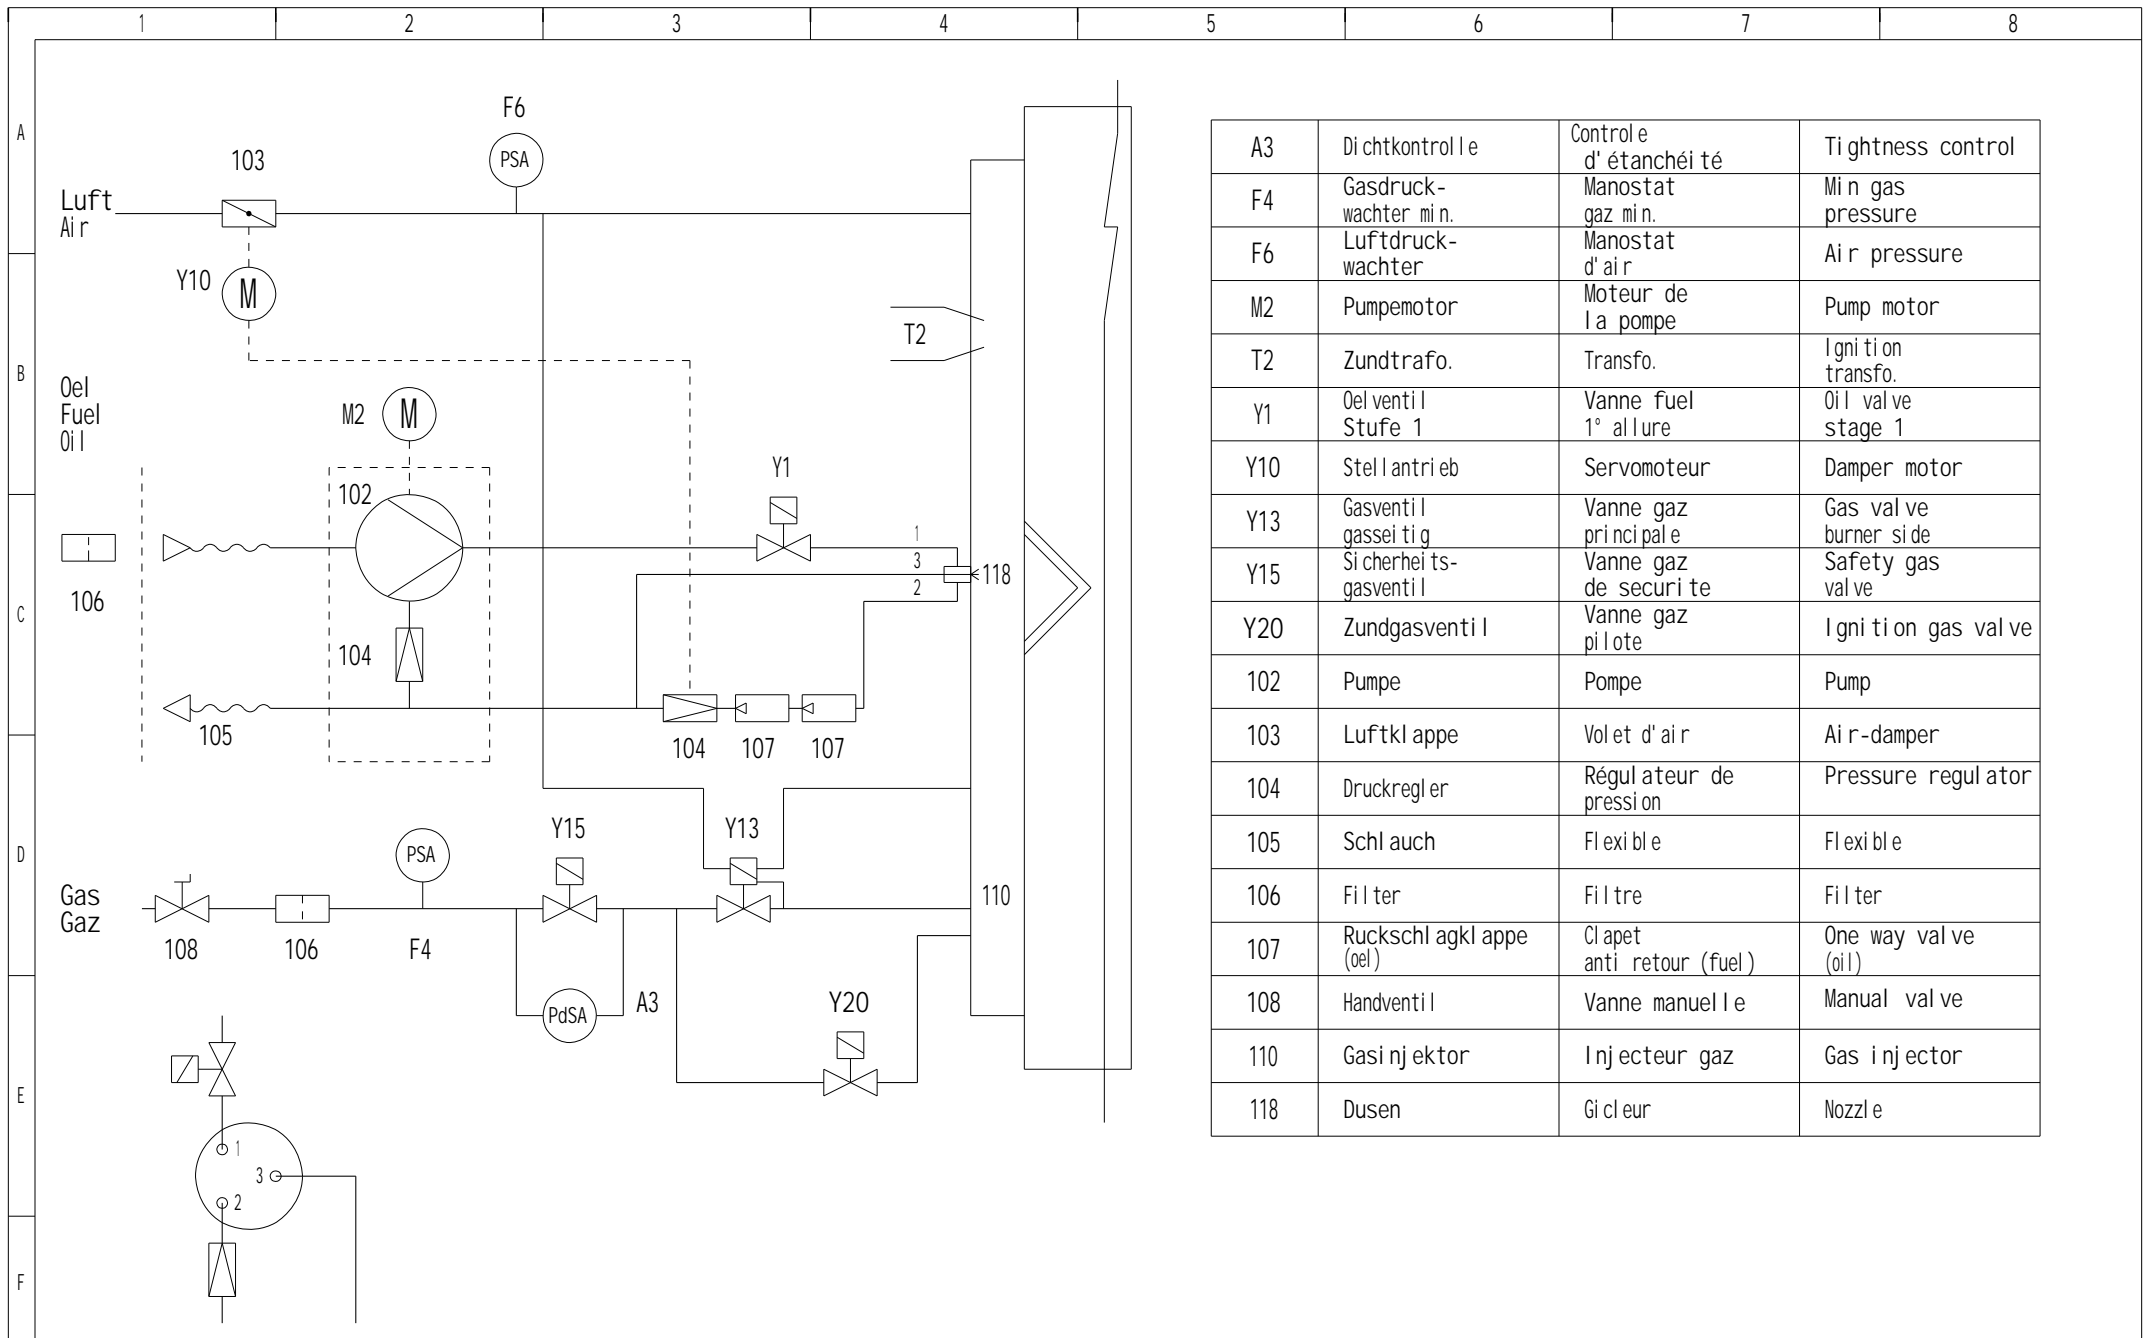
1 2 3 4 5 6 7 8

A B C D E F

F6
PSA
103
Luft
Air
Y10 M
T2
Oel
Fuel
Oil
M2 M
102
Y1
1
3
2
118
106
104
105
104 107 107
Y15 Y13
PSA
Gas
Gaz
108 106 F4
110
PdSA A3
Y20
1
3
2

| A3 | Dichtkontrolle | Controle d'étanchéité | Tightness control |
|---|---|---|---|
| F4 | Gasdruck-wachter min. | Manostat gaz min. | Min gas pressure |
| F6 | Luftdruck-wachter | Manostat d'air | Air pressure |
| M2 | Pumpemotor | Moteur de la pompe | Pump motor |
| T2 | Zundtrafo. | Transfo. | Ignition transfo. |
| Y1 | Oelventil Stufe 1 | Vanne fuel 1° allure | Oil valve stage 1 |
| Y10 | Stellantrieb | Servomoteur | Damper motor |
| Y13 | Gasventil gasseitig | Vanne gaz principale | Gas valve burner side |
| Y15 | Sicherheits-gasventil | Vanne gaz de securite | Safety gas valve |
| Y20 | Zundgasventil | Vanne gaz pilote | Ignition gas valve |
| 102 | Pumpe | Pompe | Pump |
| 103 | Luftklappe | Volet d'air | Air-damper |
| 104 | Druckregler | Régulateur de pression | Pressure regulator |
| 105 | Schlauch | Flexible | Flexible |
| 106 | Filter | Filtre | Filter |
| 107 | Ruckschlagklappe (oel) | Clapet anti retour (fuel) | One way valve (oil) |
| 108 | Handventil | Vanne manuelle | Manual valve |
| 110 | Gasinjektor | Injecteur gaz | Gas injector |
| 118 | Dusen | Gicleur | Nozzle |